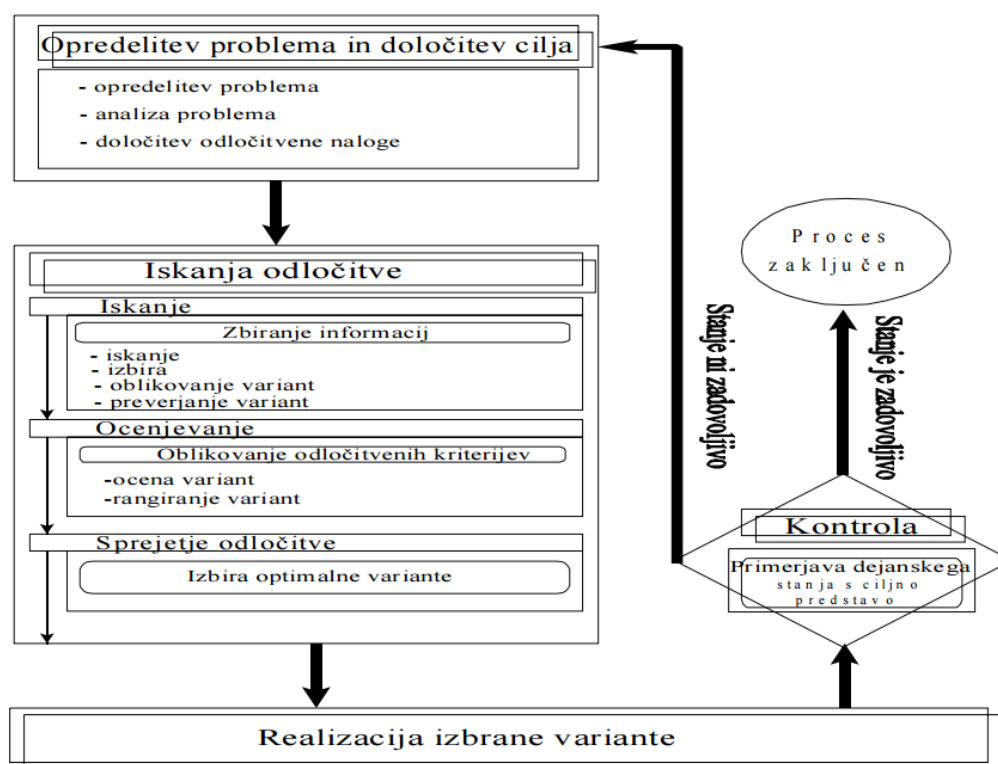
Opredelitev problema in določitev cilja

- opredelitev problema
- analiza problema
- določitev odločitvene naloge

Iskanja odločitve

Iskanje

Zbiranje informacij

- iskanje
- izbira
- oblikovanje variant
- preverjanje variant

Ocenjevanje

Oblikovanje odločitvenih kriterijev

-ocena variant
-rangiranje variant

Sprejetje odločitve

Izbira optimalne variante

Proces zaključen

Stanje ni zadovoljivo

Stanje je zadovoljivo

Kontrola

Primerjava dejanskega stanja s ciljno predstavo

Realizacija izbrane variante